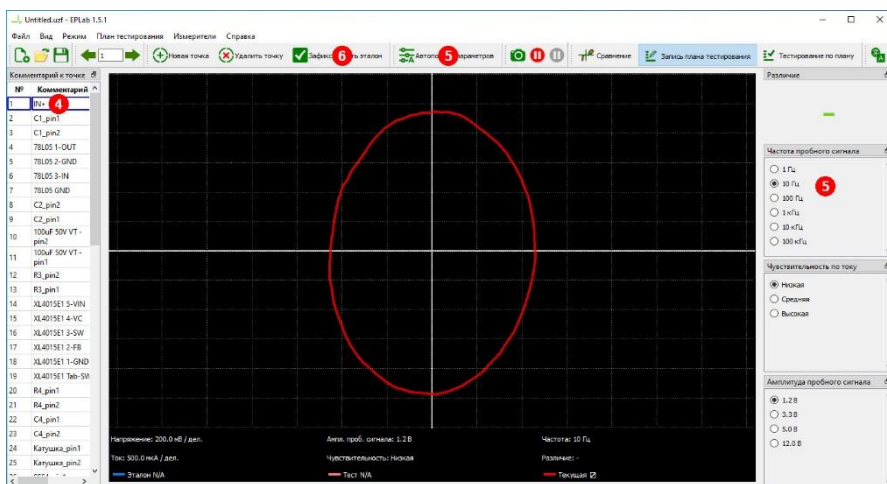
Untitled.usf - EPLab 1.5.1

Файл Вид Режим План тестирования Измерители Справка

1

Новая точка Удалить точку Зафикс 6 ть эталон Автопо 5 араметров Сравнение Запись плана тестирования Тестирование по плану

Комментарий к точке

| № | Комментарий |
|---|---|
| 1 | IN+ 4 |
| 2 | C1_pin1 |
| 3 | C1_pin2 |
| 4 | 78L05 1-OUT |
| 5 | 78L05 2-GND |
| 6 | 78L05 3-IN |
| 7 | 78L05 GND |
| 8 | C2_pin2 |
| 9 | C2_pin1 |
| 10 | 100uF 50V VT - pin2 |
| 11 | 100uF 50V VT - pin1 |
| 12 | R3_pin2 |
| 13 | R3_pin1 |
| 14 | XL4015E1 5-VIN |
| 15 | XL4015E1 4-VC |
| 16 | XL4015E1 3-SW |
| 17 | XL4015E1 2-FB |
| 18 | XL4015E1 1-GND |
| 19 | XL4015E1 Tab-SW |
| 20 | R4_pin1 |
| 21 | R4_pin2 |
| 22 | C4_pin1 |
| 23 | C4_pin2 |
| 24 | Катушка_pin1 |
| 25 | Катушка_pin2 |

Напряжение: 200.0 мВ / дел.
Ампл. проб. сигнала: 1.2 В
Частота: 10 Гц
Ток: 500.0 мкА / дел.
Чувствительность: Низкая
Различие: -
Эталон N/A
Тест N/A
Текущая

Различие

Частота пробного сигнала
1 Гц
10 Гц 5
100 Гц
1 кГц
10 кГц
100 кГц

Чувствительность по току
Низкая
Средняя
Высокая

Амплитуда пробного сигнала
1.2 В
3.3 В
5.0 В
12.0 В